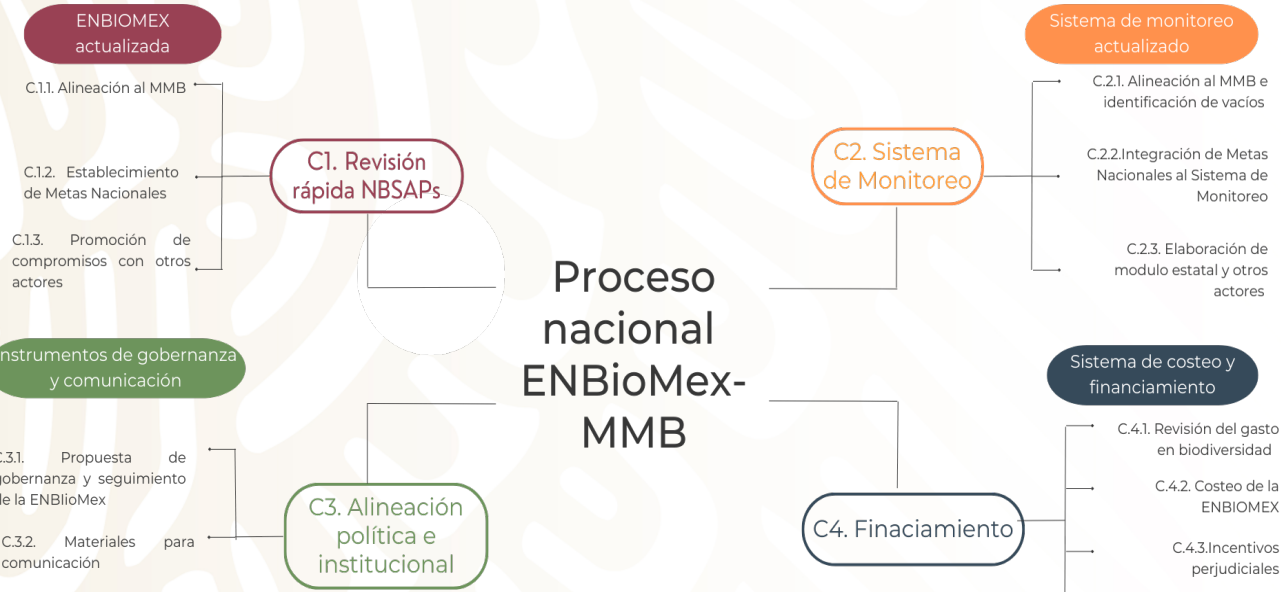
ENBIOMEX actualizada

C.1.1. Alineación al MMB

C.1.2. Establecimiento de Metas Nacionales

C.1.3. Promoción de compromisos con otros actores

C1. Revisión rápida NBSAPs

Sistema de monitoreo actualizado

C.2.1. Alineación al MMB e identificación de vacíos

C.2.2.Integración de Metas Nacionales al Sistema de Monitoreo

C.2.3. Elaboración de modulo estatal y otros actores

C2. Sistema de Monitoreo

Proceso nacional ENBioMex-MMB

nstrumentos de gobernanza y comunicación

.3.1. Propuesta de gobernanza y seguimiento de la ENBIioMex

C.3.2. Materiales para comunicación

C3. Alineación política e institucional

Sistema de costeo y financiamiento

C.4.1. Revisión del gasto en biodiversidad

C.4.2. Costeo de la ENBIOMEX

C.4.3.Incentivos perjudiciales

C4. Finaciamiento